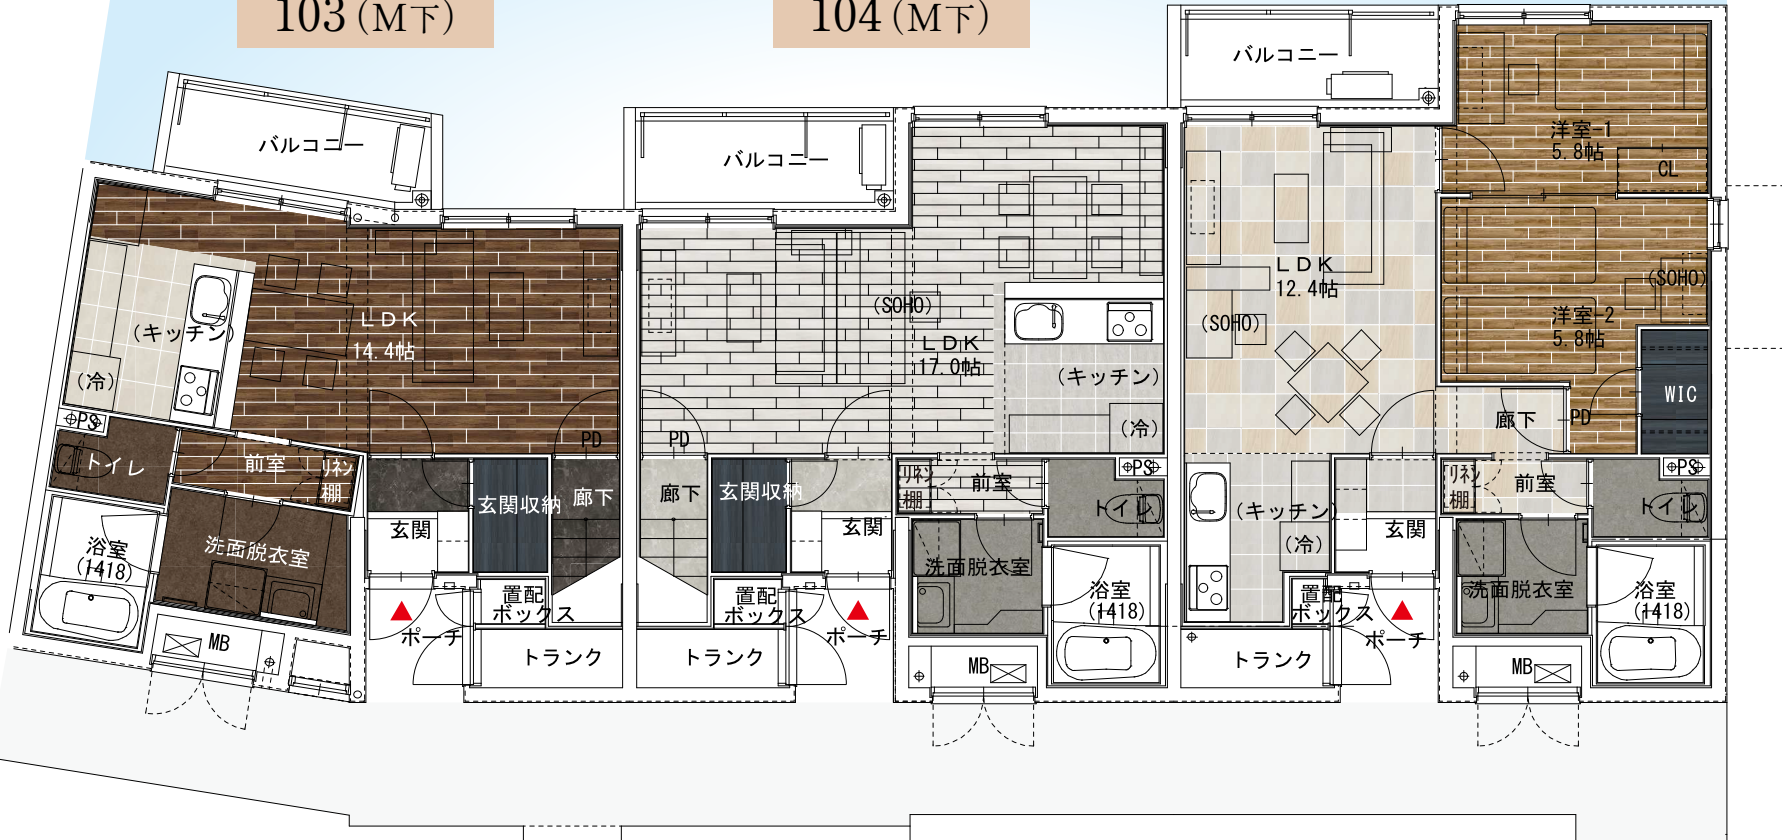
103（M下）

104（M下）

バルコニー

LDK
14.4帖

（キッチン）

（冷）

PS

トイレ

前室

リネン棚

浴室
（1418）

洗面脱衣室

MB

玄関

玄関収納

廊下

PD

置配ボックス

ポーチ

トランク

バルコニー

（SOHO）

LDK
17.0帖

（キッチン）

（冷）

PD

廊下

玄関収納

玄関

置配ボックス

ポーチ

トランク

リネン棚

前室

PS

トイレ

洗面脱衣室

浴室
（1418）

MB

バルコニー

LDK
12.4帖

（SOHO）

（キッチン）

（冷）

玄関

置配ボックス

ポーチ

トランク

洋室-1
5.8帖

CL

（SOHO）

洋室-2
5.8帖

WIC

廊下

PD

リネン棚

前室

PS

トイレ

洗面脱衣室

浴室
（1418）

MB